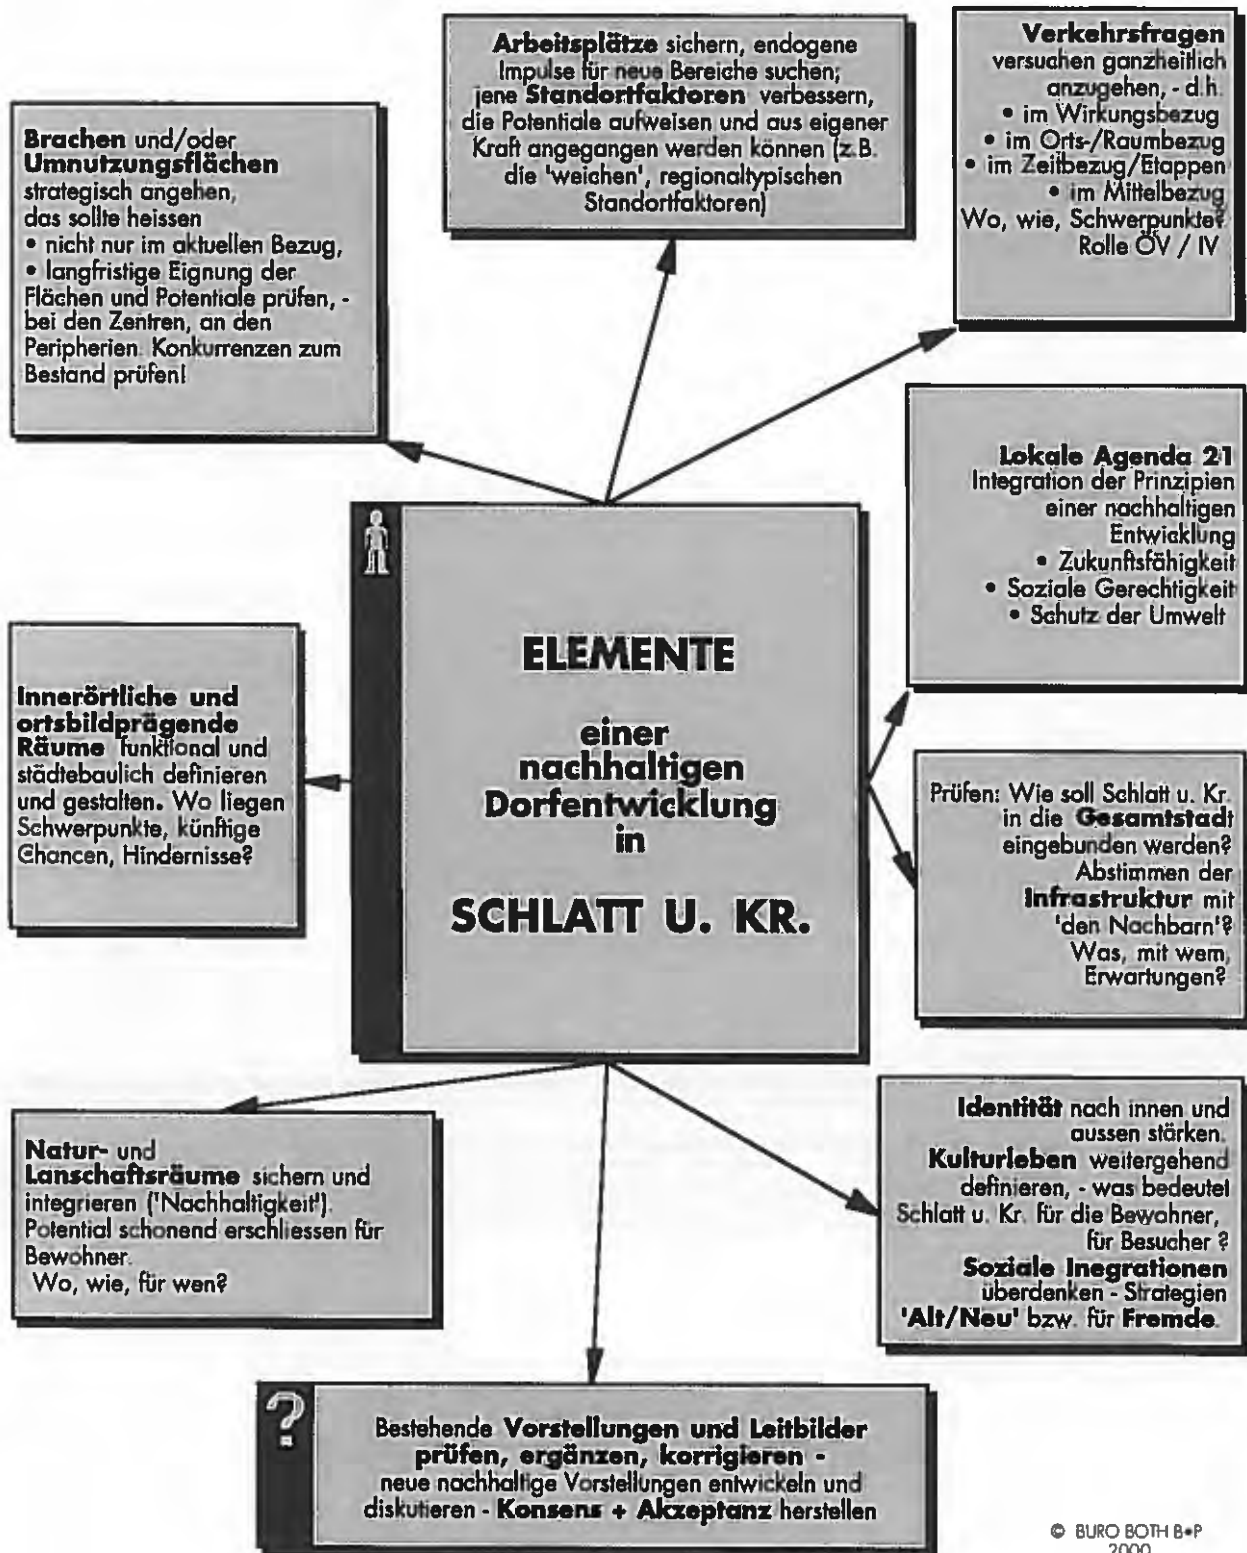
**Arbeitsplätze** sichern, endogene Impulse für neue Bereiche suchen; jene **Standortfaktoren** verbessern, die Potentiale aufweisen und aus eigener Kraft angegangen werden können (z.B. die 'weichen', regionaltypischen Standortfaktoren)

**Verkehrsfragen** versuchen ganzheitlich anzugehen, - d.h.
• im Wirkungsbezug
• im Orts-/Raumbezug
• im Zeitbezug/Etappen
• im Mittelbezug
Wo, wie, Schwerpunkte? Rolle ÖV / IV

**Brachen** und/oder **Umnutzungsflächen** strategisch angehen, das sollte heissen
• nicht nur im aktuellen Bezug,
• langfristige Eignung der Flächen und Potentiale prüfen, - bei den Zentren, an den Peripherien. Konkurrenzen zum Bestand prüfen!

**Lokale Agenda 21**
Integration der Prinzipien einer nachhaltigen Entwicklung
• Zukunftsfähigkeit
• Soziale Gerechtigkeit
• Schutz der Umwelt

**ELEMENTE**

**einer nachhaltigen Dorfentwicklung in**

**SCHLATT U. KR.**

**Innerörtliche und ortsbildprägende Räume** funktional und städtebaulich definieren und gestalten. Wo liegen Schwerpunkte, künftige Chancen, Hindernisse?

Prüfen: Wie soll Schlatt u. Kr. in die **Gesamtstadt** eingebunden werden? Abstimmen der **Infrastruktur** mit 'den Nachbarn'? Was, mit wem, Erwartungen?

**Natur-** und **Lanschaftsräume** sichern und integrieren ('Nachhaltigkeit'). Potential schonend erschliessen für Bewohner.
Wo, wie, für wen?

**Identität** nach innen und aussen stärken.
**Kulturleben** weitergehend definieren, - was bedeutet Schlatt u. Kr. für die Bewohner, für Besucher ?
**Soziale Inegrationen** überdenken - Strategien **'Alt/Neu'** bzw. für **Fremde**.

?

Bestehende **Vorstellungen und Leitbilder prüfen, ergänzen, korrigieren -** neue nachhaltige Vorstellungen entwickeln und diskutieren - **Konsens + Akzeptanz** herstellen

© BURO BOTH B•P
2000